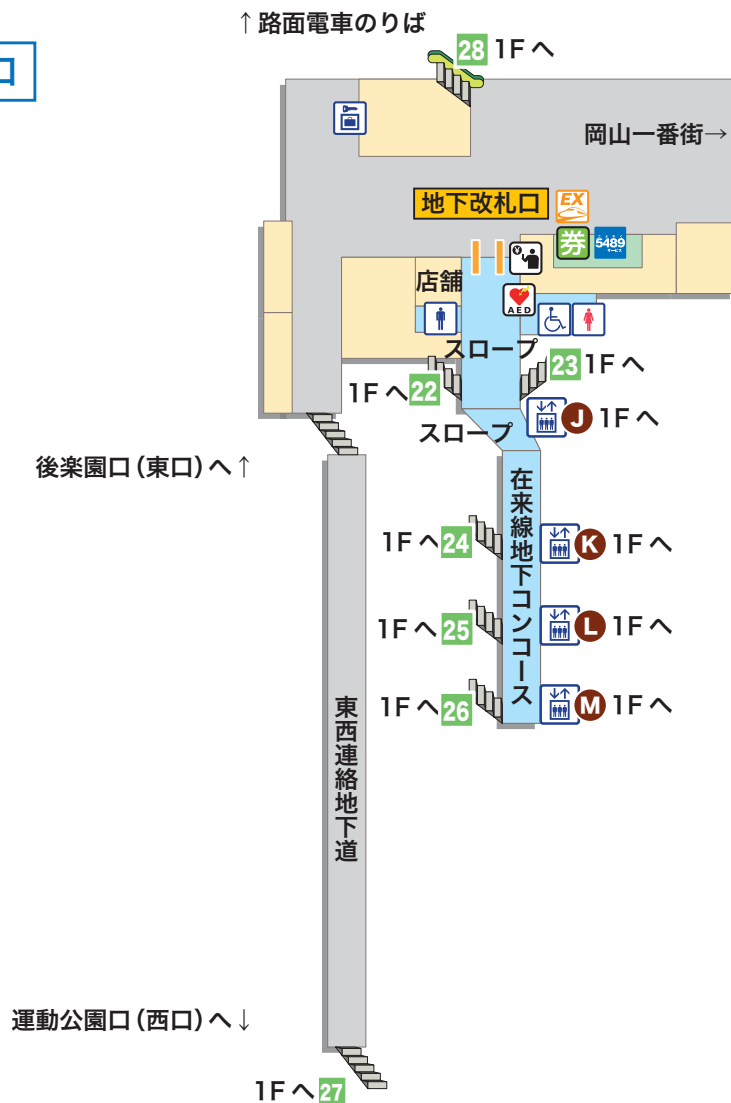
口

↑路面電車のりば

28 1F へ

岡山一番街→

地下改札口

EX

券

5489

店舗

AED

スロープ

23 1F へ

1F へ 22

J 1F へ

スロープ

後楽園口(東口)へ↑

在来線地下コンコース

1F へ 24

K 1F へ

1F へ 25

L 1F へ

1F へ 26

M 1F へ

東西連絡地下道

運動公園口(西口)へ↓

1F へ 27